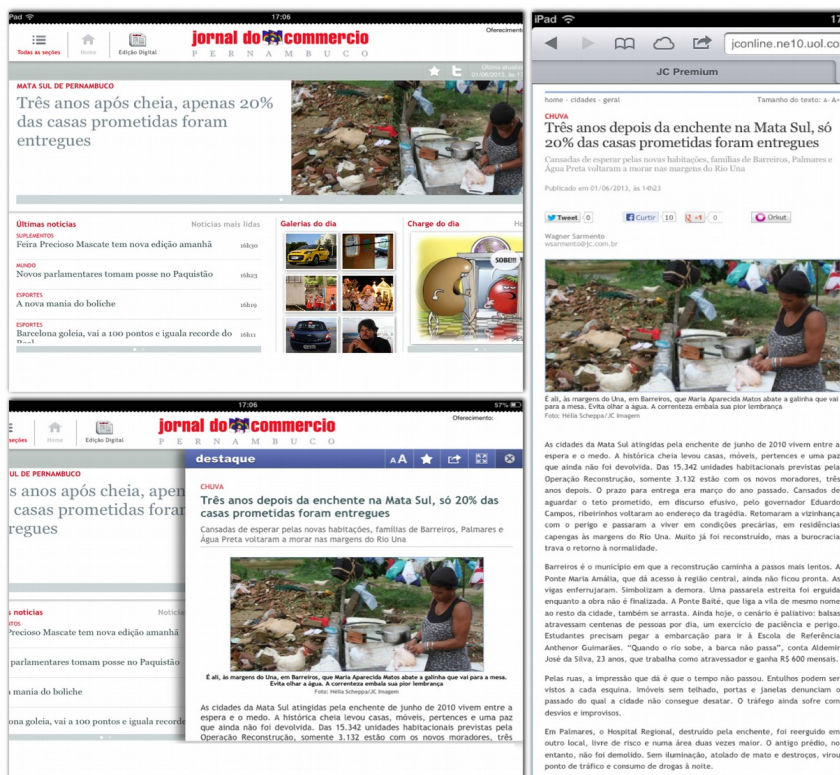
iPad 17:06

Todas as seções Home Edição Digital

jornal do commercio
PERNAMBUCO

Oferecimento

Última atualiz. 01/06/2013, às 17

MATA SUL DE PERNAMBUCO

Três anos após cheia, apenas 20% das casas prometidas foram entregues

Últimas notícias Notícias mais lidas

SUPLEMENTOS
Feira Preciosa Mascate tem nova edição amanhã 16h30

MUNDO
Novos parlamentares tomam posse no Paquistão 16h23

ESPORTES
A nova mania do boliche 16h19

ESPORTES
Barcelona goleia, vai a 100 pontos e iguala recorde do Real 16h11

Galerias do dia

Charge do dia

SOBE!!!

iPad 17:06

jconline.ne10.uol.com

JC Premium

home - cidades - geral Tamanho do texto: A- A+

CHUVA

Três anos depois da enchente na Mata Sul, só 20% das casas prometidas foram entregues

Cansadas de esperar pelas novas habitações, famílias de Barreiros, Palmares e Água Preta voltaram a morar nas margens do Rio Una

Publicado em 01/06/2013, às 14h23

Tweet 0 Curtir 10 +1 0 Orkut

Wagner Sarmento
wsarmento@jc.com.br

É ali, às margens do Una, em Barreiros, que Maria Aparecida Matos abate a galinha que vai para a mesa. Evita olhar a água. A correnteza embala sua pior lembrança
Foto: Hélia Scheppa/JC Imagem

As cidades da Mata Sul atingidas pela enchente de junho de 2010 vivem entre a espera e o medo. A história cheia levou casas, móveis, pertences e uma paz que ainda não foi devolvida. Das 15.342 unidades habitacionais previstas pela Operação Reconstrução, somente 3.132 estão com os novos moradores, três anos depois. O prazo para entrega era março do ano passado. Cansados de aguardar o teto prometido, em discurso efusivo, pelo governador Eduardo Campos, ribeirinhos voltaram ao endereço da tragédia. Retomaram a vizinhança com o perigo e passaram a viver em condições precárias, em residências capengas às margens do Rio Una. Muito já foi reconstruído, mas a burocracia trava o retorno à normalidade.

Barreiros é o município em que a reconstrução caminha a passos mais lentos. A Ponte Maria Amália, que dá acesso à região central, ainda não ficou pronta. As vigas enferrujaram. Simbolizam a demora. Uma passarela estreita foi erguida enquanto a obra não é finalizada. A Ponte Baité, que liga a vila de mesmo nome ao resto da cidade, também se arrasta. Ainda hoje, o cenário é paliativo: balsas atravessam centenas de pessoas por dia, um exercício de paciência e perigo. Estudantes precisam pegar a embarcação para ir à Escola de Referência Anthenor Guimarães. "Quando o rio sobe, a barca não passa", conta Aldemir José da Silva, 23 anos, que trabalha como atravessador e ganha R$ 600 mensais.

Pelas ruas, a impressão que dá é que o tempo não passou. Entulhos podem ser vistos a cada esquina. Imóveis sem telhado, portas e janelas denunciam o passado do qual a cidade não consegue desatar. O tráfego ainda sofre com desvios e improvisos.

Em Palmares, o Hospital Regional, destruído pela enchente, foi reerguido em outro local, livre de risco e numa área duas vezes maior. O antigo prédio, no entanto, não foi demolido. Sem iluminação, atolado de mato e destroços, virou ponto de tráfico e consumo de drogas à noite.

17:06 57%

seções Home Edição Digital

jornal do commercio
PERNAMBUCO

Oferecimento:

destaque

CHUVA

Três anos depois da enchente na Mata Sul, só 20% das casas prometidas foram entregues

Cansadas de esperar pelas novas habitações, famílias de Barreiros, Palmares e Água Preta voltaram a morar nas margens do Rio Una

É ali, às margens do Una, em Barreiros, que Maria Aparecida Matos abate a galinha que vai para a mesa. Evita olhar a água. A correnteza embala sua pior lembrança
Foto: Hélia Scheppa/JC Imagem

As cidades da Mata Sul atingidas pela enchente de junho de 2010 vivem entre a espera e o medo. A história cheia levou casas, móveis, pertences e uma paz que ainda não foi devolvida. Das 15.342 unidades habitacionais previstas pela Operação Reconstrução, somente 3.132 estão com os novos moradores, três

UL DE PERNAMBUCO
s anos após cheia, apen casas prometidas foran entregues

s notícias
Precioso Mascate tem nova edição amanhã
parlamentares tomam posse no Paquistão
mania do boliche
goleia, vai a 100 pontos e iguala recorde